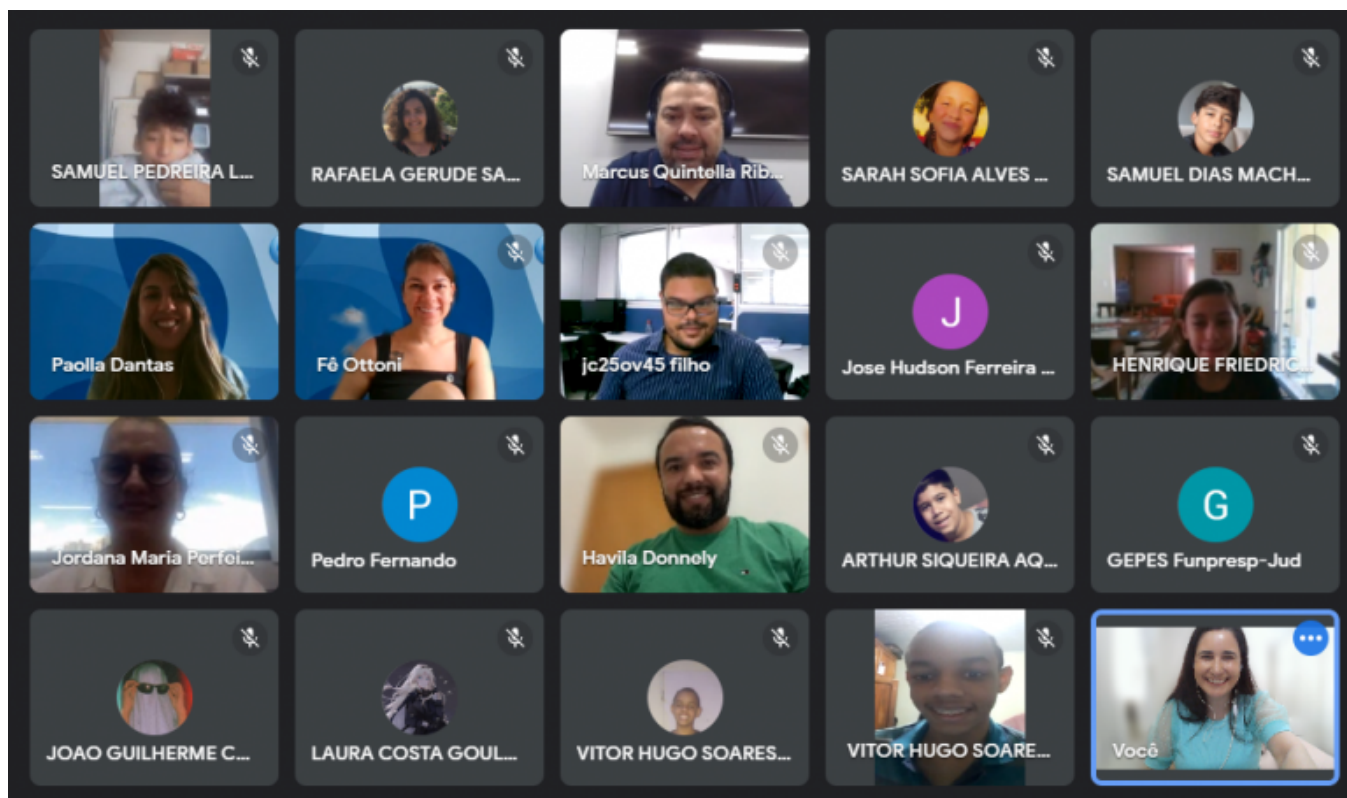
SAMUEL PEDREIRA L...

RAFAELA GERUDE SA...

Marcus Quintella Rib...

SARAH SOFIA ALVES ...

SAMUEL DIAS MACH...

Paolla Dantas

Fê Ottoni

jc25ov45 filho

J

Jose Hudson Ferreira ...

HENRIQUE FRIEDRIC...

Jordana Maria Perfei...

P

Pedro Fernando

Havila Donnely

ARTHUR SIQUEIRA AQ...

G

GEPES Funpresp-Jud

JOAO GUILHERME C...

LAURA COSTA GOUL...

VITOR HUGO SOARES...

VITOR HUGO SOARE...

Você